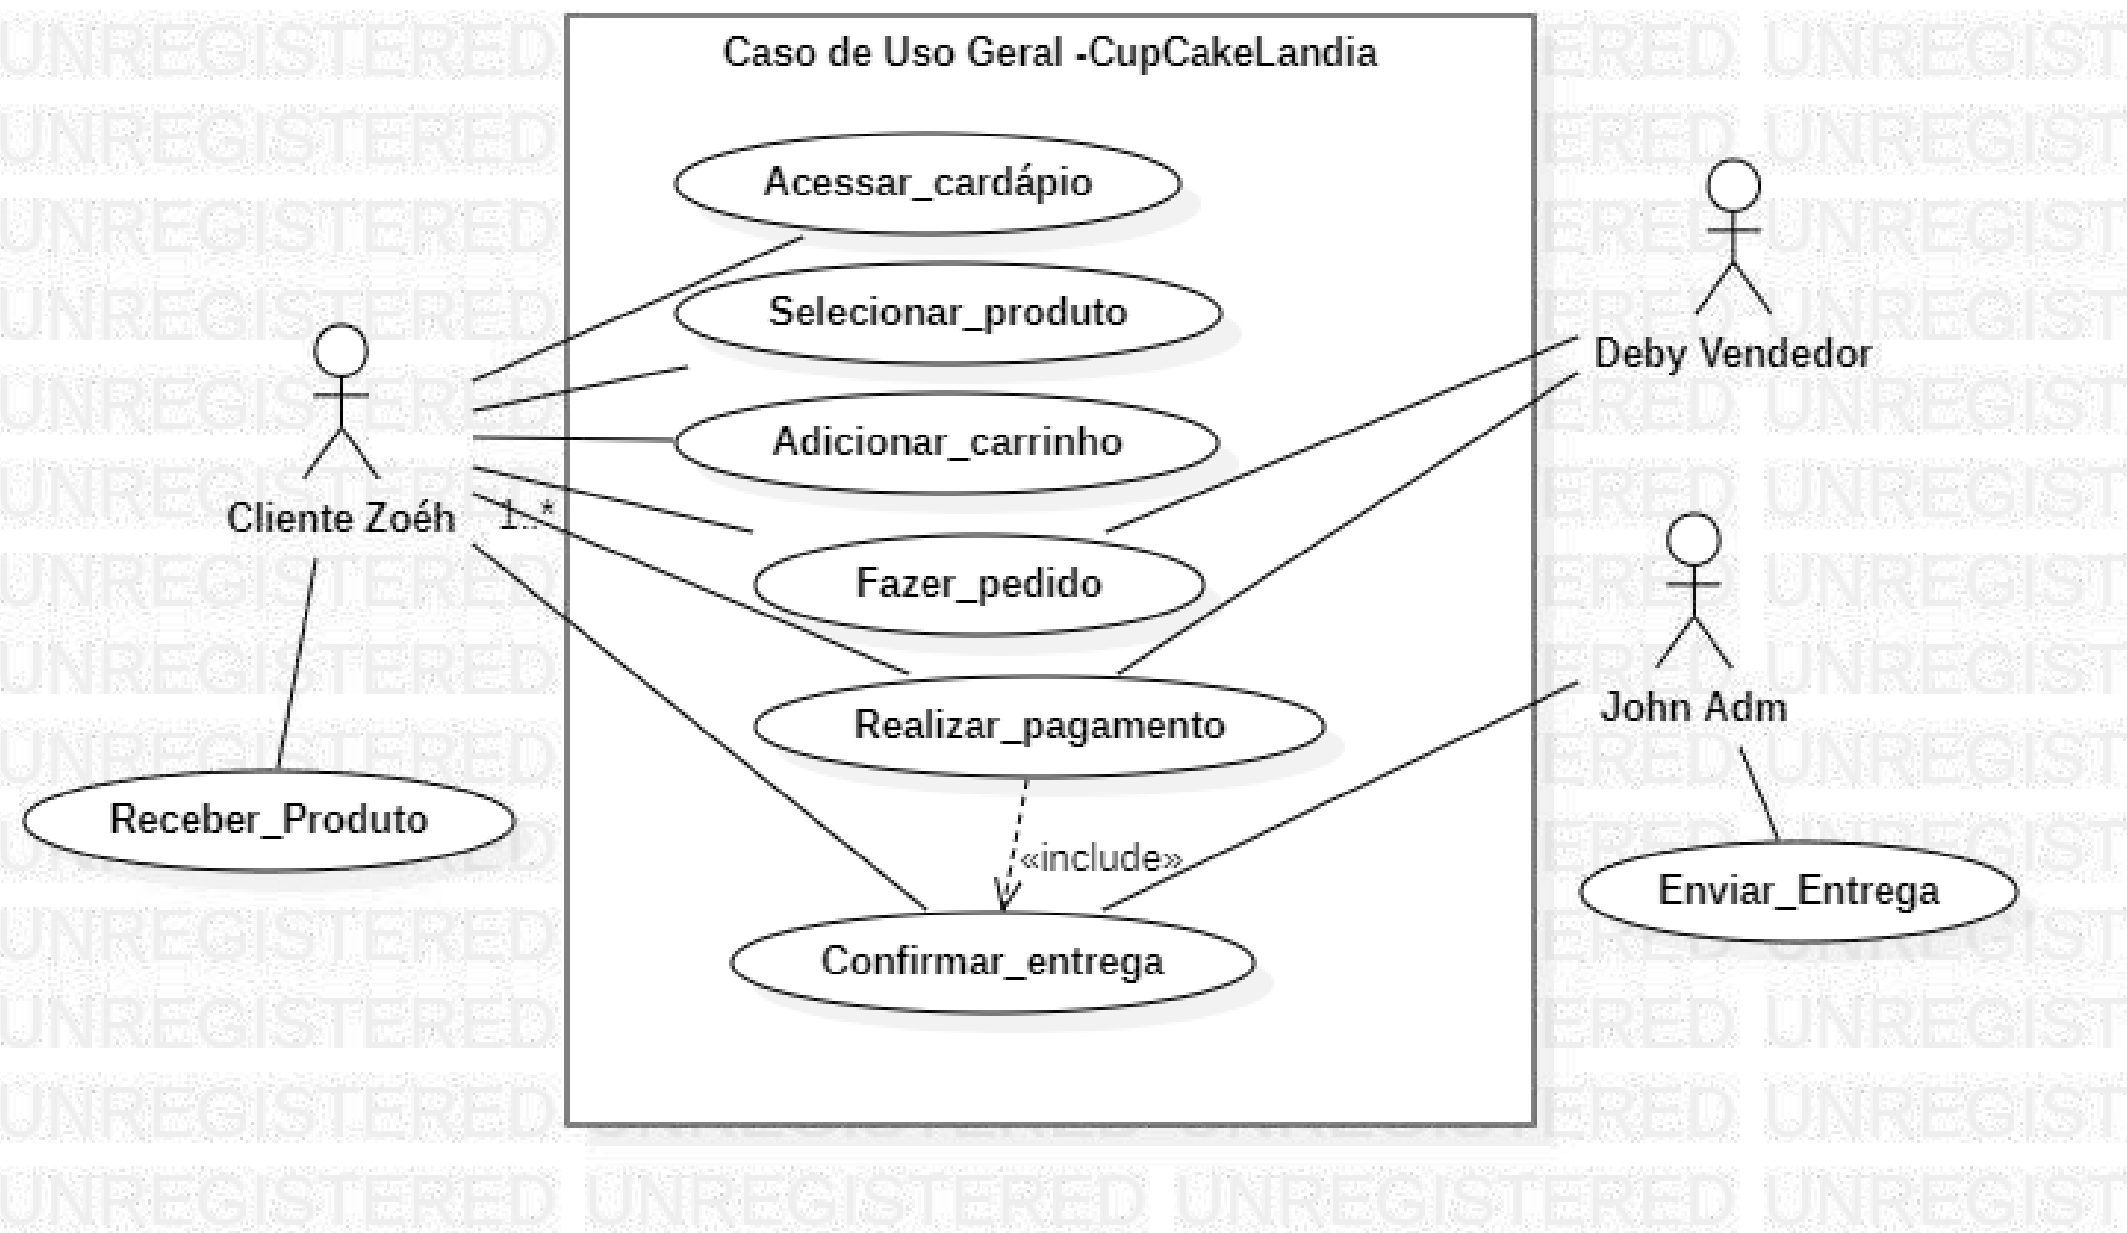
Caso de Uso Geral -CupCakeLandia

Acessar_cardápio

Selecionar_produto

Adicionar_carrinho

Fazer_pedido

Realizar_pagamento

«include»

Confirmar_entrega

Cliente Zoéh

1..*

Receber_Produto

Deby Vendedor

John Adm

Enviar_Entrega

UNREGISTERED UNREGISTERED UNREGISTERED UNREGISTERED